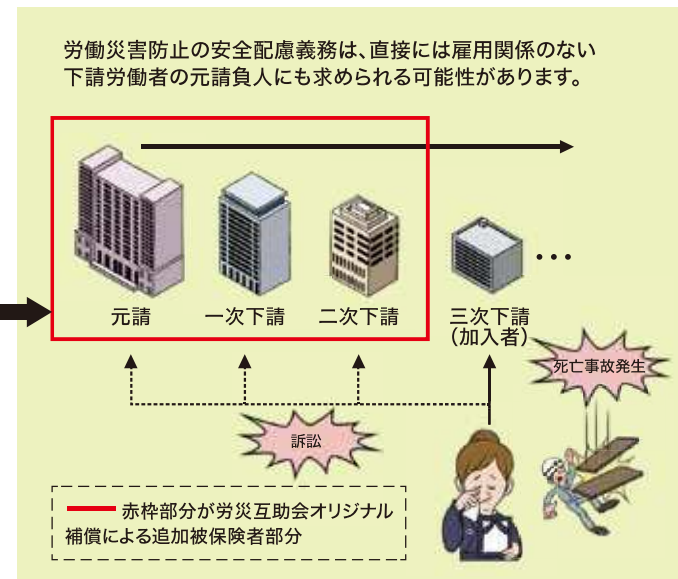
労働災害防止の安全配慮義務は、直接には雇用関係のない下請労働者の元請負人にも求められる可能性があります。

元請

一次下請

二次下請

三次下請
（加入者）

死亡事故発生

訴訟

赤枠部分が労災互助会オリジナル補償による追加被保険者部分